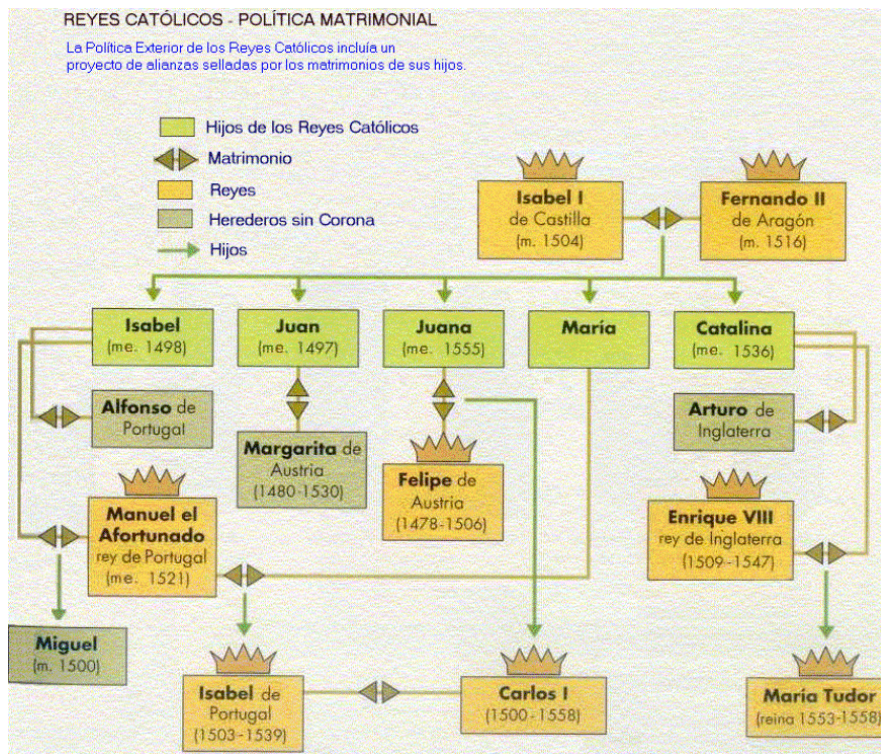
REYES CATÓLICOS - POLÍTICA MATRIMONIAL

La Política Exterior de los Reyes Católicos incluía un proyecto de alianzas selladas por los matrimonios de sus hijos.

Hijos de los Reyes Católicos
Matrimonio
Reyes
Herederos sin Corona
Hijos

Isabel I de Castilla (m. 1504)

Fernando II de Aragón (m. 1516)

Isabel (me. 1498)

Juan (me. 1497)

Juana (me. 1555)

María

Catalina (me. 1536)

Alfonso de Portugal

Margarita de Austria (1480-1530)

Felipe de Austria (1478-1506)

Arturo de Inglaterra

Manuel el Afortunado rey de Portugal (me. 1521)

Enrique VIII rey de Inglaterra (1509-1547)

Miguel (m. 1500)

Isabel de Portugal (1503-1539)

Carlos I (1500-1558)

María Tudor (reina 1553-1558)